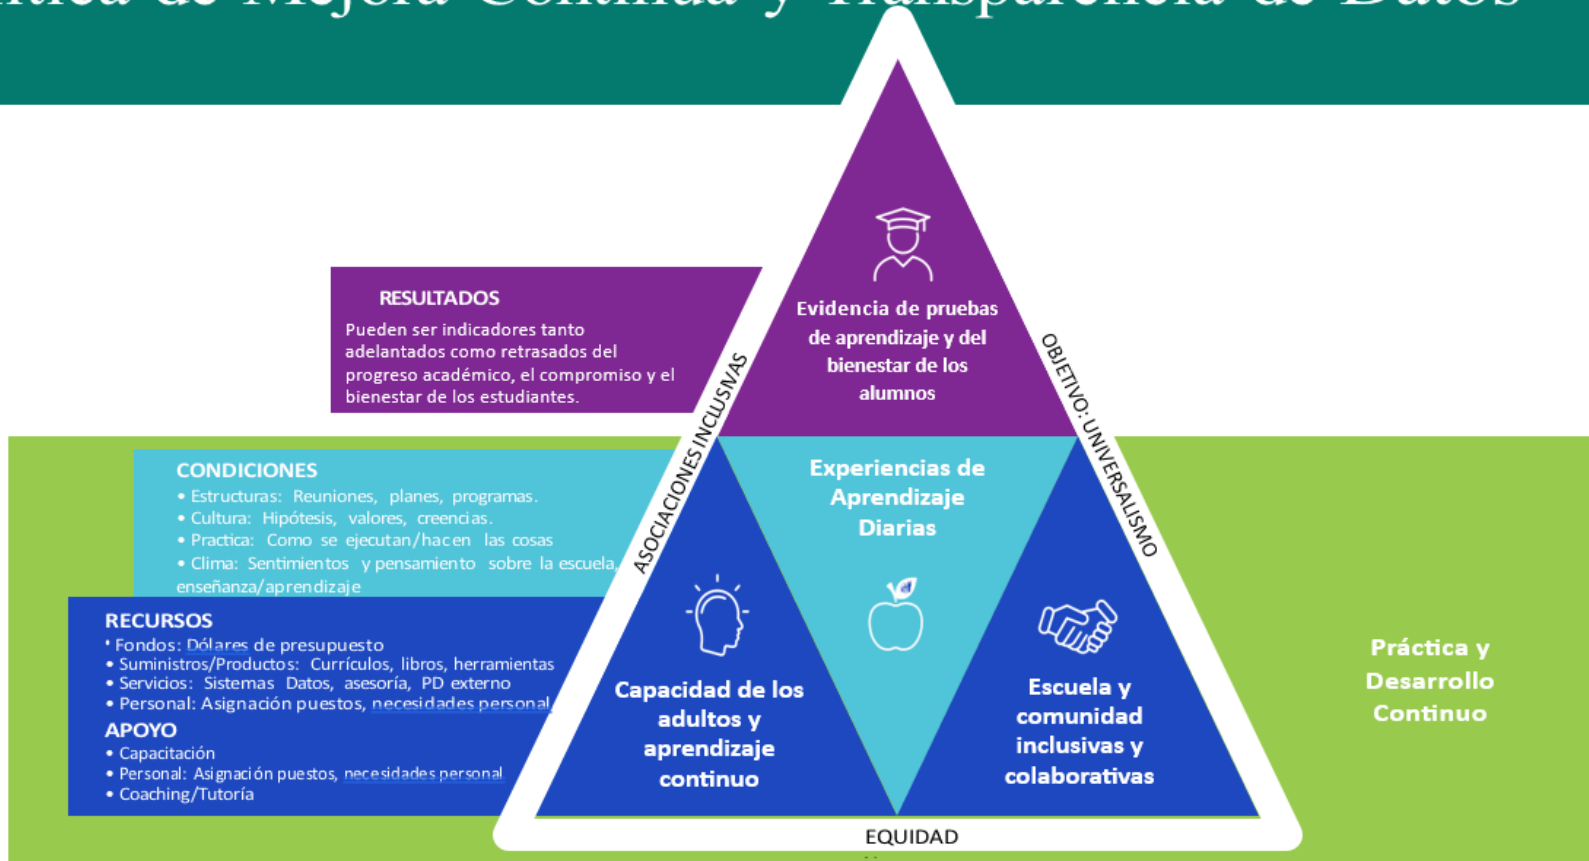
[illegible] de Mejora Continua y Transparencia de Datos

RESULTADOS
Pueden ser indicadores tanto adelantados como retrasados del progreso académico, el compromiso y el bienestar de los estudiantes.

CONDICIONES
• Estructuras: Reuniones, planes, programas.
• Cultura: Hipótesis, valores, creencias.
• Practica: Como se ejecutan/hacen las cosas
• Clima: Sentimientos y pensamiento sobre la escuela, enseñanza/aprendizaje

RECURSOS
• Fondos: Dólares de presupuesto
• Suministros/Productos: Currículos, libros, herramientas
• Servicios: Sistemas Datos, asesoría, PD externo
• Personal: Asignación puestos, necesidades personal
APOYO
• Capacitación
• Personal: Asignación puestos, necesidades personal
• Coaching/Tutoría

ASOCIACIONES INCLUSIVAS

OBJETIVO: UNIVERSALISMO

Evidencia de pruebas de aprendizaje y del bienestar de los alumnos

Experiencias de Aprendizaje Diarias

Capacidad de los adultos y aprendizaje continuo

Escuela y comunidad inclusivas y colaborativas

EQUIDAD

Práctica y Desarrollo Continuo